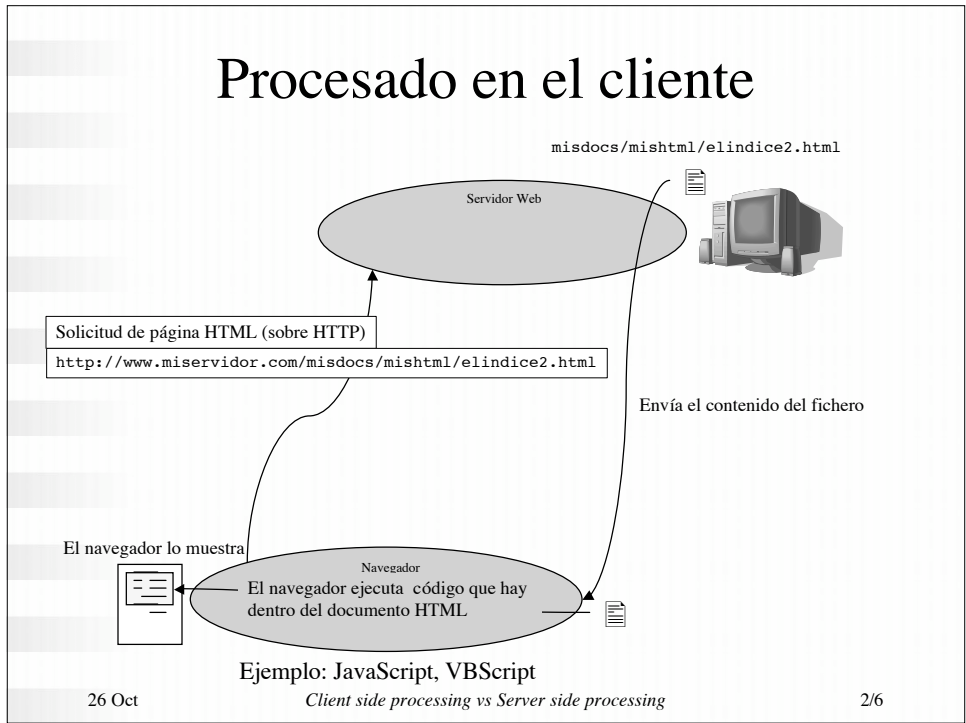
Procesado en el cliente

misdocs/mishtml/elindice2.html

Servidor Web

Solicitud de página HTML (sobre HTTP)

http://www.miservidor.com/misdocs/mishtml/elindice2.html

Envía el contenido del fichero

El navegador lo muestra

Navegador

El navegador ejecuta código que hay dentro del documento HTML

Ejemplo: JavaScript, VBScript

26 Oct

*Client side processing vs Server side processing*

2/6